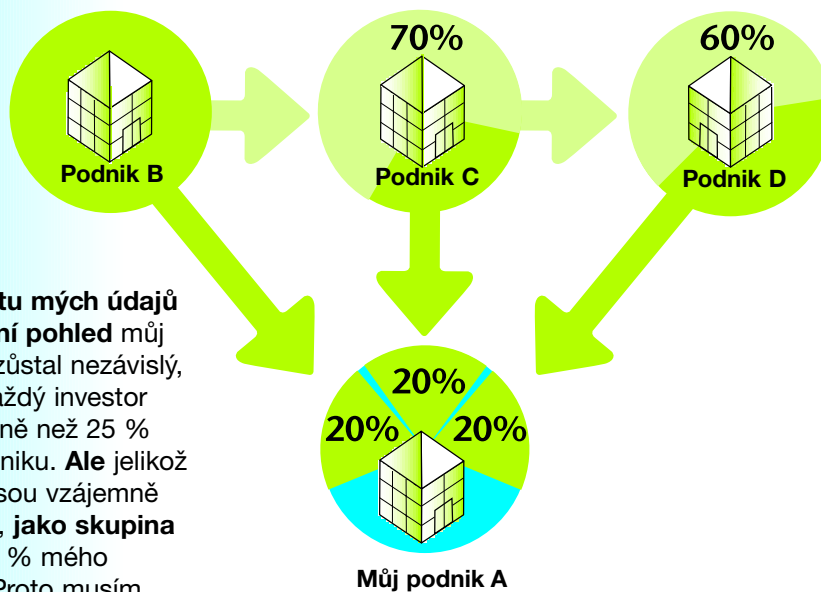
70%

60%

Podnik B

Podnik C

Podnik D

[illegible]tu mých údajů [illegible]ní pohled můj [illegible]zůstal nezávislý, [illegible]aždý investor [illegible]ně než 25 % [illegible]niku. Ale jelikož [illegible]sou vzájemně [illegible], jako skupina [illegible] % mého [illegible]Proto musím

20%

20%

20%

Můj podnik A